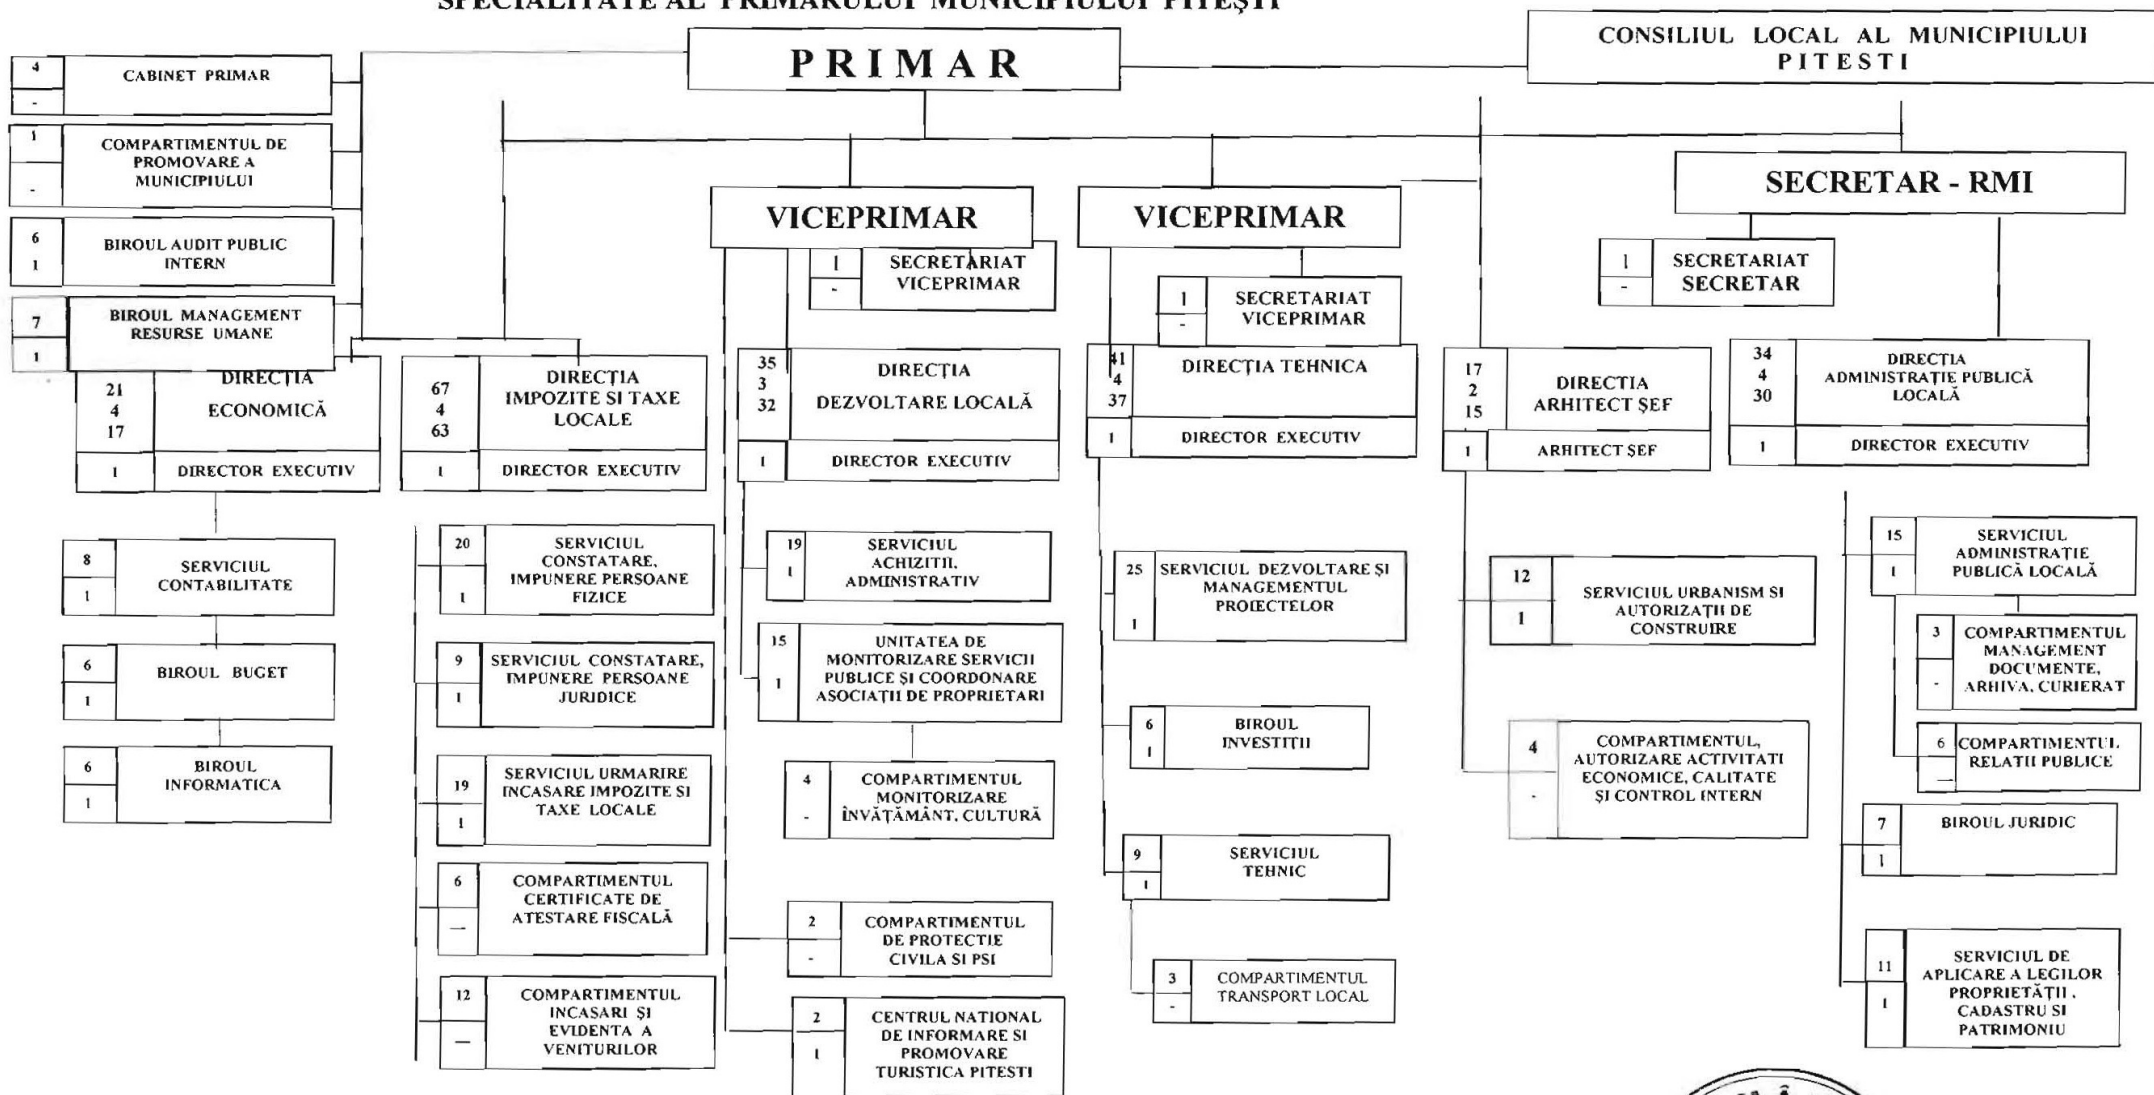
SPECIALITATE AL PRIMARULUI MUNICIPIULUI PITEŞTI

PRIMAR

CONSILIUL LOCAL AL MUNICIPIULUI PITESTI

4 - CABINET PRIMAR

1 - COMPARTIMENTUL DE PROMOVARE A MUNICIPIULUI

6 1 BIROUL AUDIT PUBLIC INTERN

7 1 BIROUL MANAGEMENT RESURSE UMANE

21 4 17 DIRECŢIA ECONOMICĂ

1 DIRECTOR EXECUTIV

8 1 SERVICIUL CONTABILITATE

6 1 BIROUL BUGET

6 1 BIROUL INFORMATICA

67 4 63 DIRECŢIA IMPOZITE SI TAXE LOCALE

1 DIRECTOR EXECUTIV

20 1 SERVICIUL CONSTATARE, IMPUNERE PERSOANE FIZICE

9 1 SERVICIUL CONSTATARE, IMPUNERE PERSOANE JURIDICE

19 1 SERVICIUL URMARIRE INCASARE IMPOZITE SI TAXE LOCALE

6 — COMPARTIMENTUL CERTIFICATE DE ATESTARE FISCALĂ

12 — COMPARTIMENTUL INCASARI ŞI EVIDENTA A VENITURILOR

VICEPRIMAR

1 - SECRETARIAT VICEPRIMAR

35 3 32 DIRECŢIA DEZVOLTARE LOCALĂ

1 DIRECTOR EXECUTIV

19 1 SERVICIUL ACHIZITII, ADMINISTRATIV

15 1 UNITATEA DE MONITORIZARE SERVICII PUBLICE ŞI COORDONARE ASOCIAŢII DE PROPRIETARI

4 - COMPARTIMENTUL MONITORIZARE ÎNVĂŢĂMÂNT, CULTURĂ

2 - COMPARTIMENTUL DE PROTECTIE CIVILA SI PSI

2 1 CENTRUL NATIONAL DE INFORMARE SI PROMOVARE TURISTICA PITESTI

VICEPRIMAR

1 - SECRETARIAT VICEPRIMAR

41 4 37 DIRECŢIA TEHNICA

1 DIRECTOR EXECUTIV

25 1 SERVICIUL DEZVOLTARE ŞI MANAGEMENTUL PROIECTELOR

6 1 BIROUL INVESTITII

9 1 SERVICIUL TEHNIC

3 - COMPARTIMENTUL TRANSPORT LOCAL

17 2 15 DIRECTIA ARHITECT ŞEF

1 ARHITECT ŞEF

12 1 SERVICIUL URBANISM SI AUTORIZAŢII DE CONSTRUIRE

4 - COMPARTIMENTUL, AUTORIZARE ACTIVITATI ECONOMICE, CALITATE ŞI CONTROL INTERN

SECRETAR - RMI

1 - SECRETARIAT SECRETAR

34 4 30 DIRECŢIA ADMINISTRAŢIE PUBLICĂ LOCALĂ

1 DIRECTOR EXECUTIV

15 1 SERVICIUL ADMINISTRAŢIE PUBLICĂ LOCALĂ

3 - COMPARTIMENTUL MANAGEMENT DOCUMENTE, ARHIVA, CURIERAT

6 — COMPARTIMENTUL RELATII PUBLICE

7 1 BIROUL JURIDIC

11 1 SERVICIUL DE APLICARE A LEGILOR PROPRIETĂŢII, CADASTRU SI PATRIMONIU